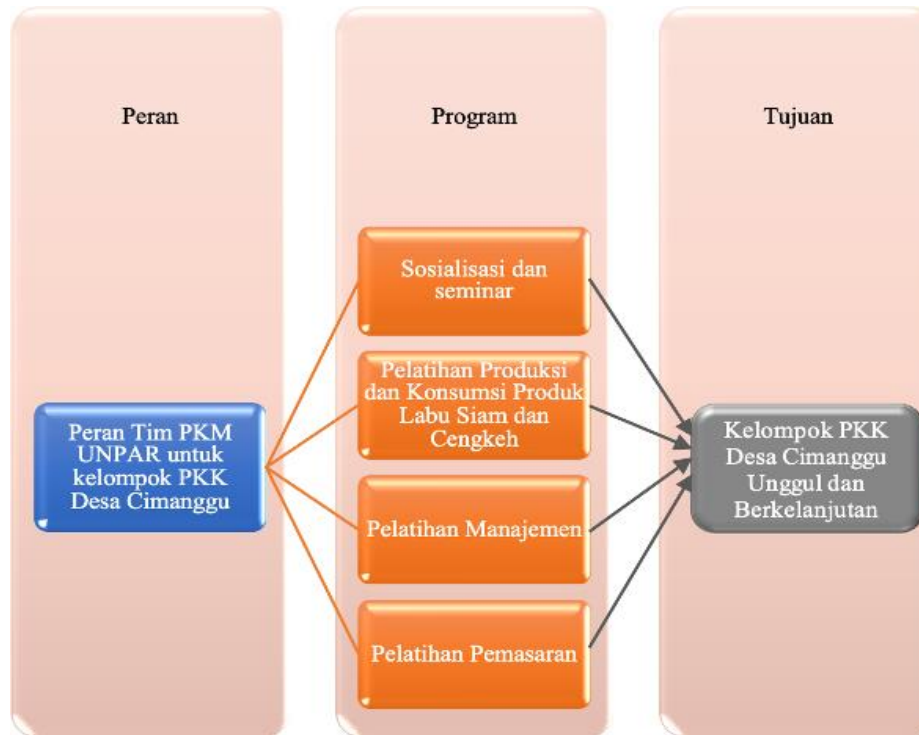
Peran

Program

Tujuan

Peran Tim PKM UNPAR untuk kelompok PKK Desa Cimanggu

Sosialisasi dan seminar

Pelatihan Produksi dan Konsumsi Produk Labu Siam dan Cengkeh

Pelatihan Manajemen

Pelatihan Pemasaran

Kelompok PKK Desa Cimanggu Unggul dan Berkelanjutan